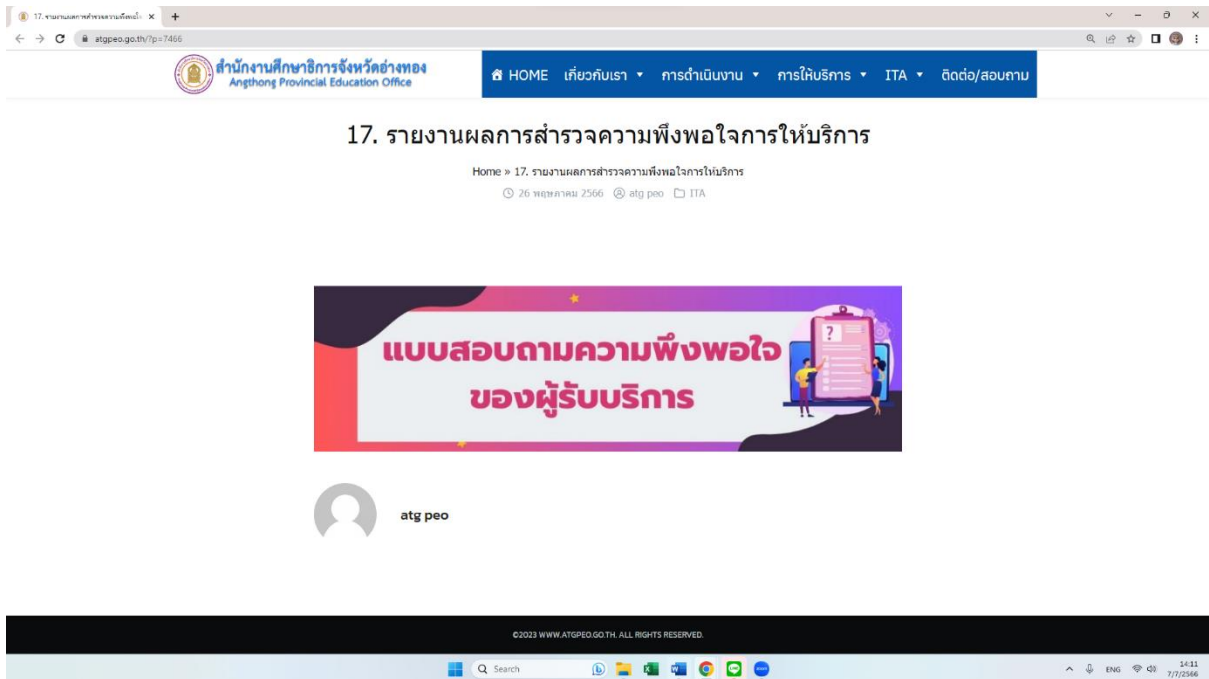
17. รายงานผลการสำรวจความพึงพอใ ×

atgpeo.go.th/?p=7466

สำนักงานศึกษาธิการจังหวัดอ่างทอง
Angthong Provincial Education Office

HOME เกี่ยวกับเรา ▾ การดำเนินงาน ▾ การให้บริการ ▾ ITA ▾ ติดต่อ/สอบถาม

17. รายงานผลการสำรวจความพึงพอใจการให้บริการ

Home » 17. รายงานผลการสำรวจความพึงพอใจการให้บริการ

26 พฤษภาคม 2566 atg peo ITA

แบบสอบถามความพึงพอใจ
ของผู้รับบริการ

atg peo

©2023 WWW.ATGPEO.GO.TH. ALL RIGHTS RESERVED.

Search

ENG 14:11 7/7/2566